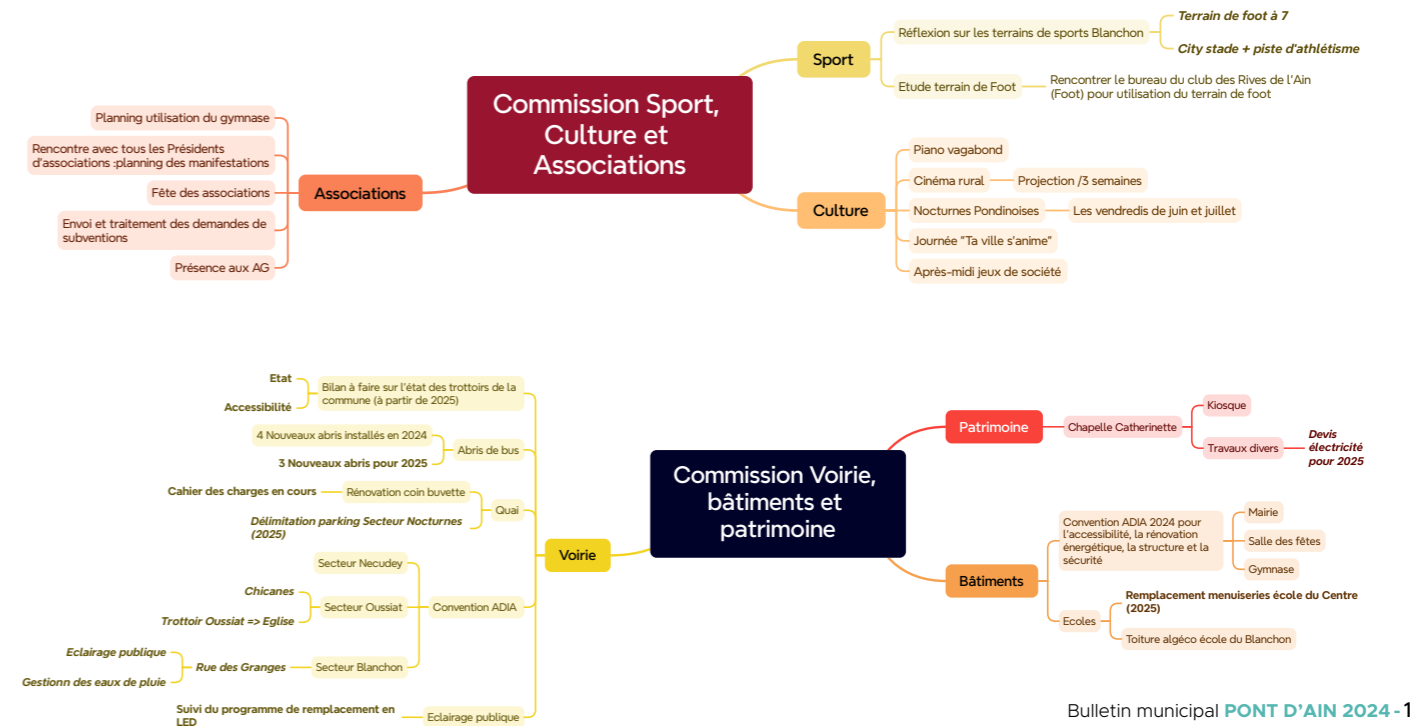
Commission Sport, Culture et Associations

Sport
Réflexion sur les terrains de sports Blanchon
Terrain de foot à 7
City stade + piste d'athlétisme
Etude terrain de Foot
Rencontrer le bureau du club des Rives de l'Ain (Foot) pour utilisation du terrain de foot

Culture
Piano vagabond
Cinéma rural
Projection /3 semaines
Nocturnes Pondinoises
Les vendredis de juin et juillet
Journée "Ta ville s'anime"
Après-midi jeux de société

Associations
Planning utilisation du gymnase
Rencontre avec tous les Présidents d'associations :planning des manifestations
Fête des associations
Envoi et traitement des demandes de subventions
Présence aux AG

Commission Voirie, bâtiments et patrimoine

Voirie
Bilan à faire sur l'état des trottoirs de la commune (à partir de 2025)
Etat
Accessibilité
Abris de bus
4 Nouveaux abris installés en 2024
3 Nouveaux abris pour 2025
Quai
Rénovation coin buvette
Cahier des charges en cours
Délimitation parking Secteur Nocturnes (2025)
Convention ADIA
Secteur Necudey
Secteur Oussiat
Chicanes
Trottoir Oussiat => Eglise
Secteur Blanchon
Rue des Granges
Eclairage publique
Gestionn des eaux de pluie
Eclairage publique
Suivi du programme de remplacement en LED

Patrimoine
Chapelle Catherinette
Kiosque
Travaux divers
Devis électricité pour 2025

Bâtiments
Convention ADIA 2024 pour l'accessibilité, la rénovation énergétique, la structure et la sécurité
Mairie
Salle des fêtes
Gymnase
Ecoles
Remplacement menuiseries école du Centre (2025)
Toiture algéco école du Blanchon

Bulletin municipal PONT D'AIN 2024 - 1